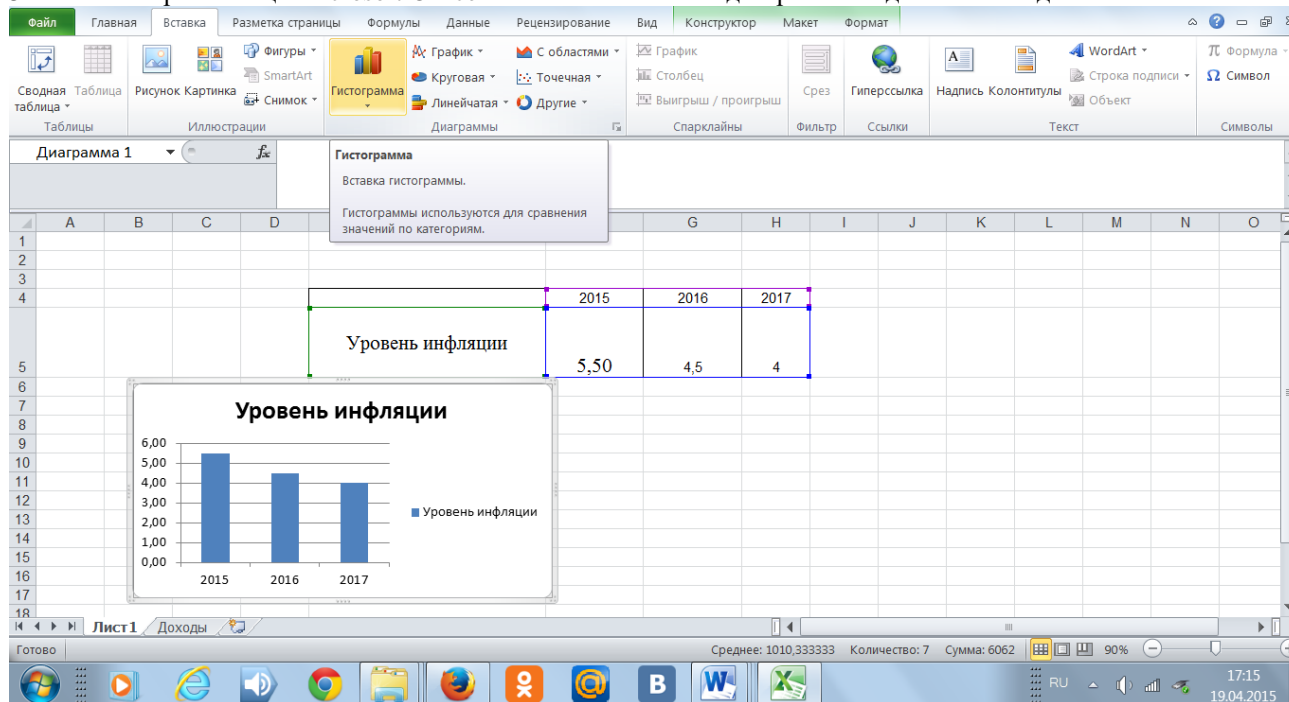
Файл Главная Вставка Разметка страницы Формулы Данные Рецензирование Вид Конструктор Макет Формат

Сводная таблица Таблица
Таблицы
Рисунок Картинка Фигуры SmartArt Снимок
Иллюстрации
Гистограмма График Круговая Линейчатая С областями Точечная Другие
Диаграммы
График Столбец Выигрыш / проигрыш
Спарклайны
Срез
Фильтр
Гиперссылка
Ссылки
Надпись Колонтитулы WordArt Строка подписи Объект
Текст
Формула Символ
Символы

Диаграмма 1 $f_x$

Гистограмма
Вставка гистограммы.

Гистограммы используются для сравнения значений по категориям.

A B C D G H I J K L M N O

| | 2015 | 2016 | 2017 |
|---|---|---|---|
| Уровень инфляции | 5,50 | 4,5 | 4 |

Уровень инфляции
6,00
5,00
4,00
3,00
2,00
1,00
0,00
2015 2016 2017
Уровень инфляции

Лист1 Доходы

Готово Среднее: 1010,333333 Количество: 7 Сумма: 6062 90%

RU 17:15 19.04.2015